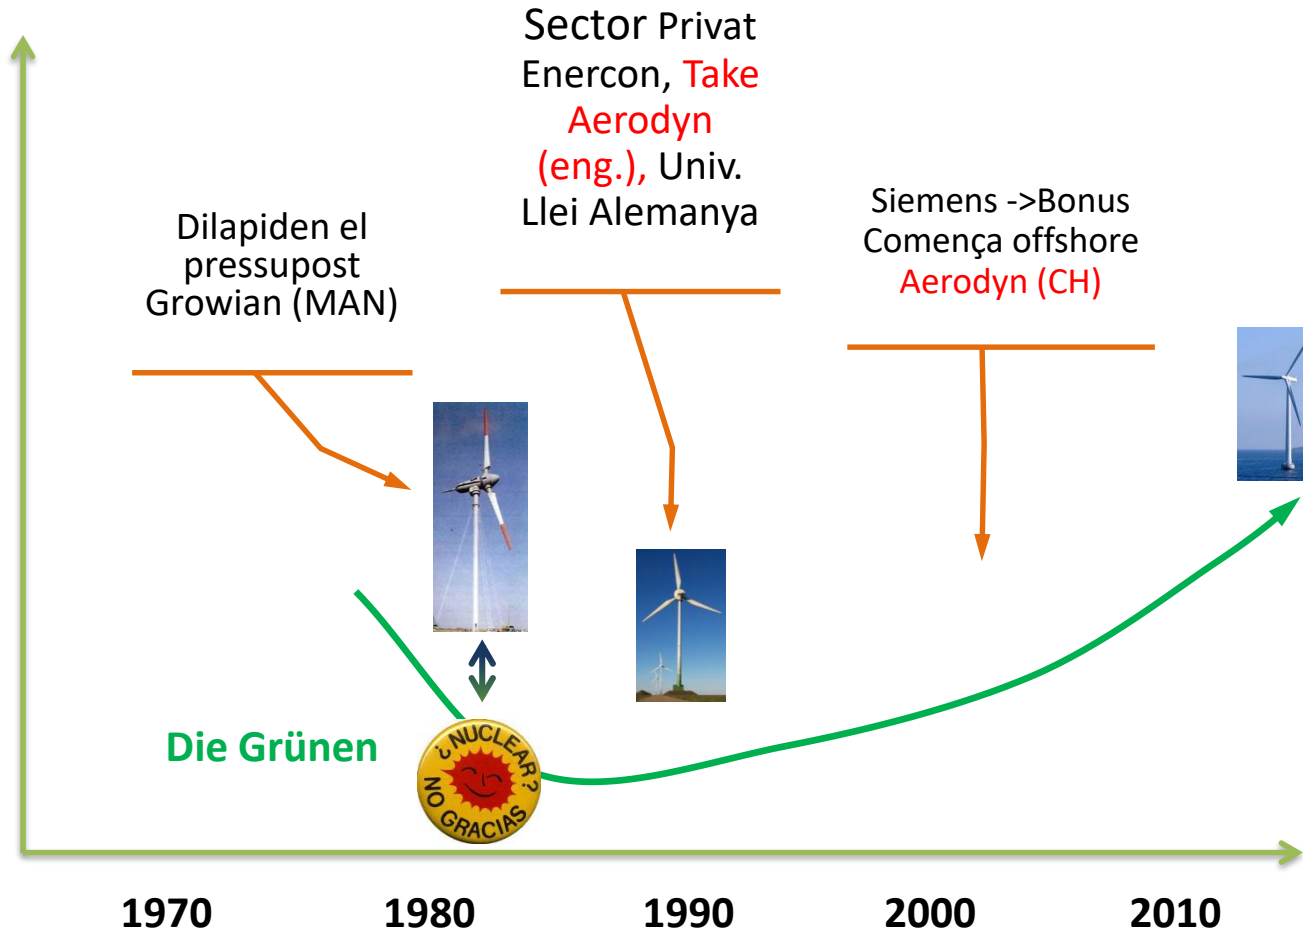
Sector Privat
Enercon, Take Aerodyn (eng.), Univ. Llei Alemanya

Dilapiden el pressupost Growian (MAN)

Siemens ->Bonus
Comença offshore
Aerodyn (CH)

Die Grünen

¿NUCLEAR? NO GRACIAS

1970
1980
1990
2000
2010